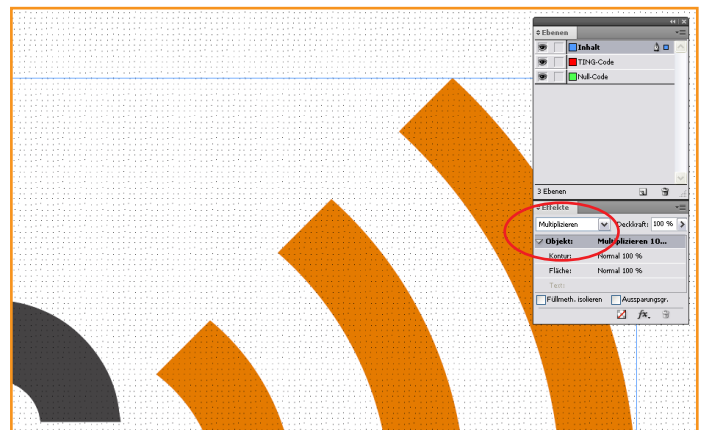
Ebenen

Inhalt

TING-Code

Null-Code

3 Ebenen

Effekte

Multiplizieren

Deckkraft: 100 %

Objekt: Multiplizieren 10...

Kontur: Normal 100 %

Fläche: Normal 100 %

Text:

Füllmeth. isolieren

Aussparungsgr.